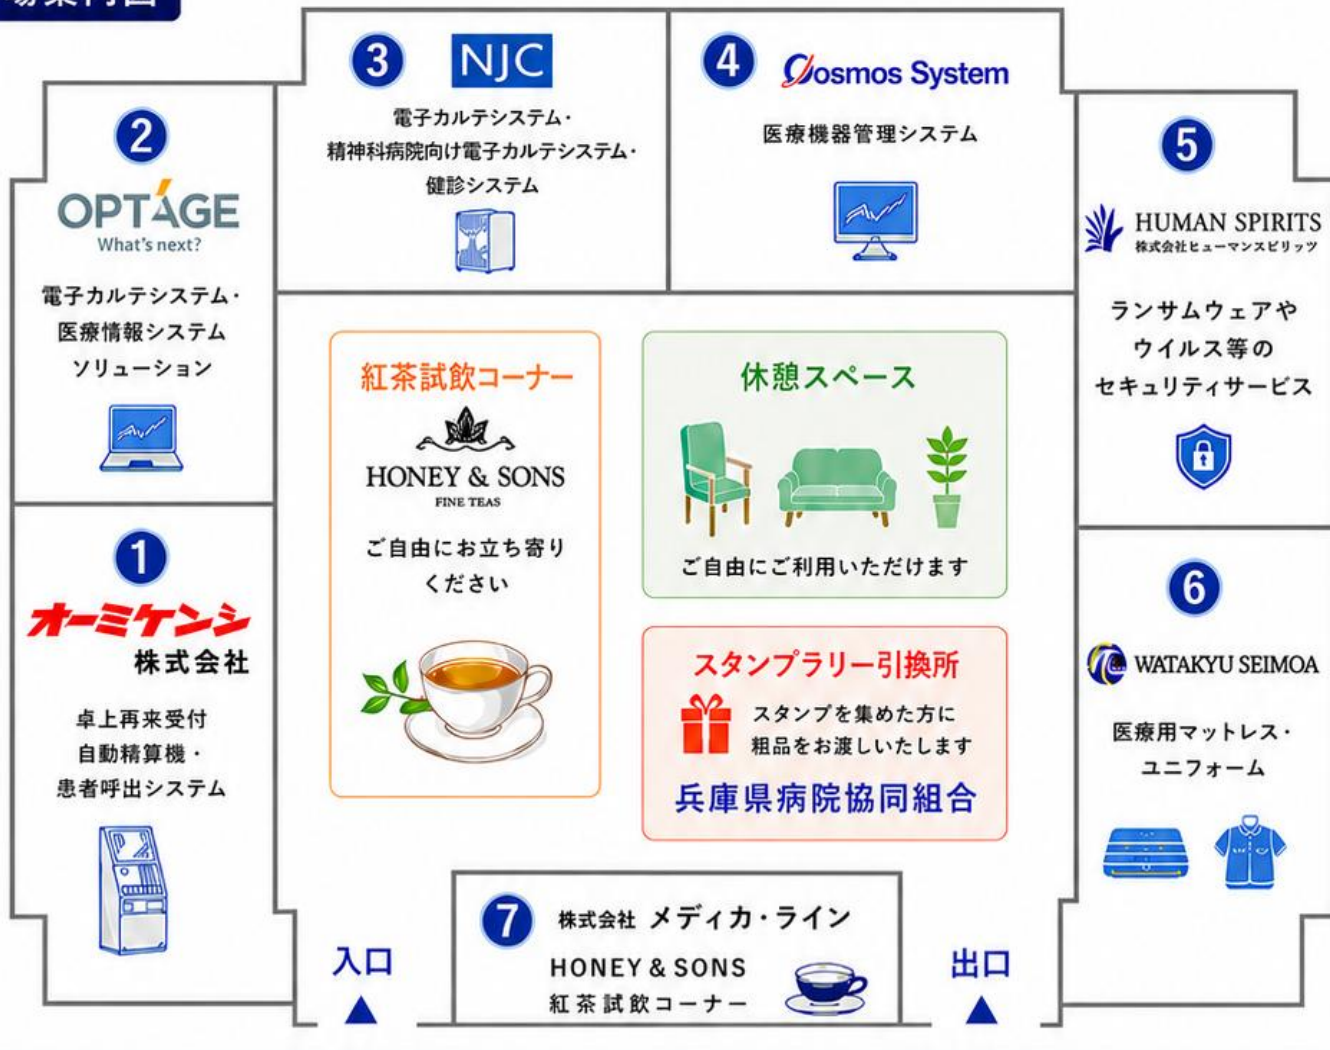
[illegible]

3
NJC
電子カルテシステム・
精神科病院向け電子カルテシステム・
健診システム

4
Cosmos System
医療機器管理システム

2
OPTAGE
What's next?
電子カルテシステム・
医療情報システム
ソリューション

5
HUMAN SPIRITS
株式会社ヒューマンスピリッツ
ランサムウェアや
ウイルス等の
セキュリティサービス

紅茶試飲コーナー
HONEY & SONS
FINE TEAS
ご自由にお立ち寄り
ください

休憩スペース
ご自由にご利用いただけます

1
オーミケンシ
株式会社
卓上再来受付
自動精算機・
患者呼出システム

スタンプラリー引換所
スタンプを集めた方に
粗品をお渡しいたします
兵庫県病院協同組合

6
WATAKYU SEIMOA
医療用マットレス・
ユニフォーム

7
株式会社 メディカ・ライン
HONEY & SONS
紅茶試飲コーナー

入口
出口